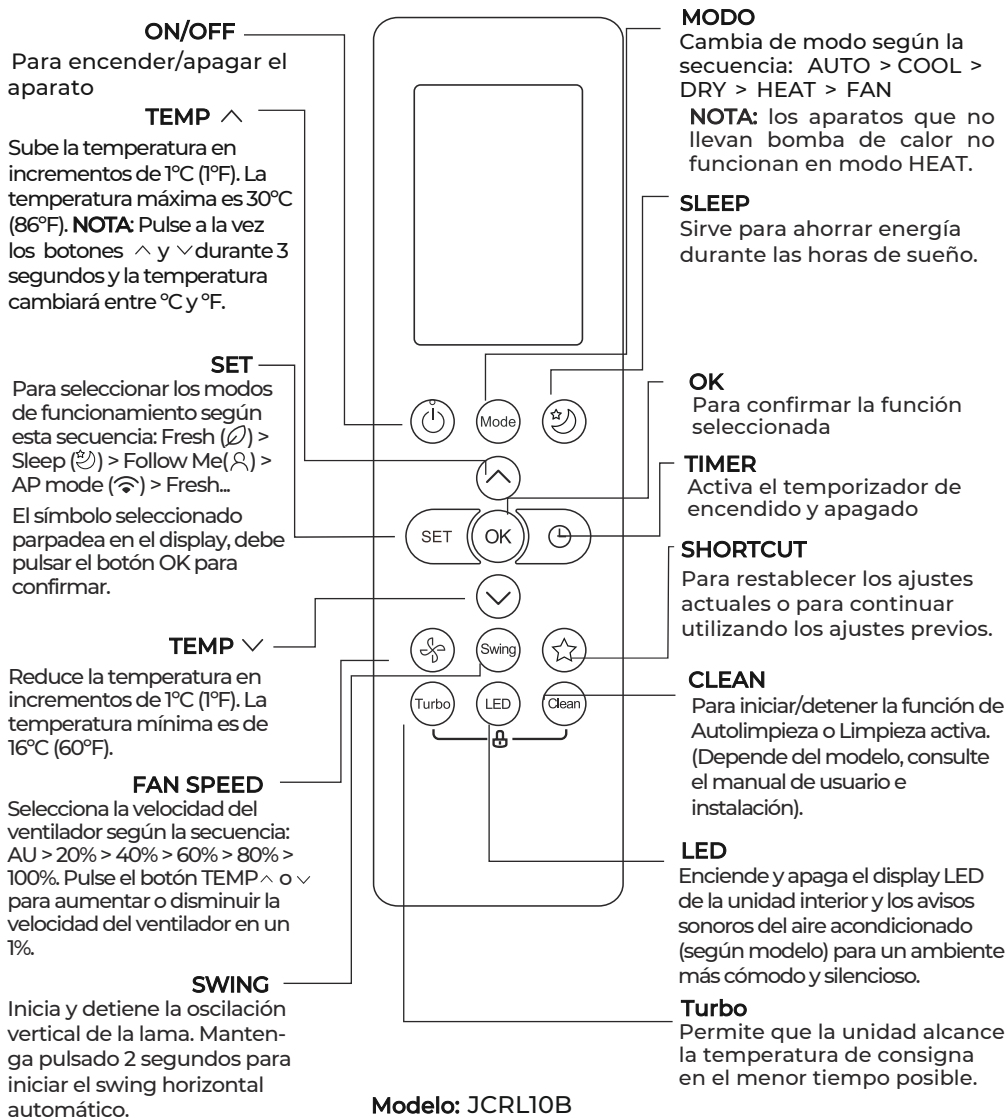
ON/OFF
Para encender/apagar el aparato

TEMP ∧
Sube la temperatura en incrementos de 1°C (1°F). La temperatura máxima es 30°C (86°F). NOTA: Pulse a la vez los botones ∧ y ∨ durante 3 segundos y la temperatura cambiará entre °C y °F.

SET
Para seleccionar los modos de funcionamiento según esta secuencia: Fresh ($\varnothing$) > Sleep (☽) > Follow Me(♙) > AP mode (ᯤ) > Fresh...
El símbolo seleccionado parpadea en el display, debe pulsar el botón OK para confirmar.

TEMP ∨
Reduce la temperatura en incrementos de 1°C (1°F). La temperatura mínima es de 16°C (60°F).

FAN SPEED
Selecciona la velocidad del ventilador según la secuencia: AU > 20% > 40% > 60% > 80% > 100%. Pulse el botón TEMP ∧ o ∨ para aumentar o disminuir la velocidad del ventilador en un 1%.

SWING
Inicia y detiene la oscilación vertical de la lama. Mantenga pulsado 2 segundos para iniciar el swing horizontal automático.

Mode
SET
OK
Swing
Turbo
LED
Clean

Modelo: JCRL10B

MODO
Cambia de modo según la secuencia: AUTO > COOL > DRY > HEAT > FAN
NOTA: los aparatos que no llevan bomba de calor no funcionan en modo HEAT.

SLEEP
Sirve para ahorrar energía durante las horas de sueño.

OK
Para confirmar la función seleccionada

TIMER
Activa el temporizador de encendido y apagado

SHORTCUT
Para restablecer los ajustes actuales o para continuar utilizando los ajustes previos.

CLEAN
Para iniciar/detener la función de Autolimpieza o Limpieza activa. (Depende del modelo, consulte el manual de usuario e instalación).

LED
Enciende y apaga el display LED de la unidad interior y los avisos sonoros del aire acondicionado (según modelo) para un ambiente más cómodo y silencioso.

Turbo
Permite que la unidad alcance la temperatura de consigna en el menor tiempo posible.